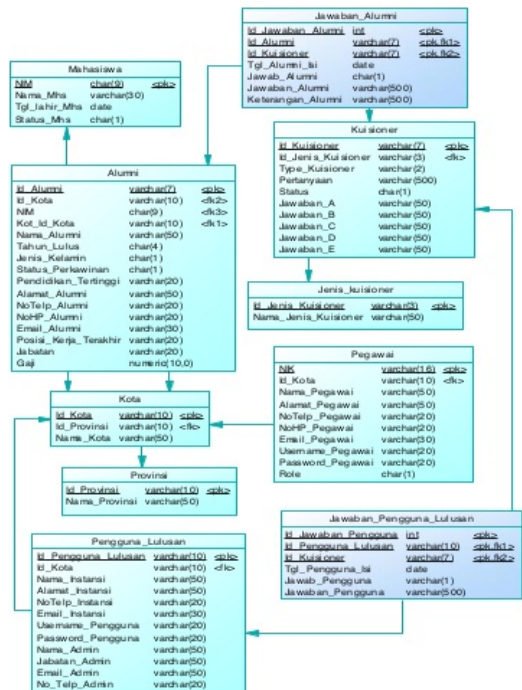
Jawaban_Alumni

| | | |
|---|---|---|
| Id_Jawaban_Alumni | int | <pk> |
| Id_Alumni | varchar(7) | <pk,fk1> |
| Id_Kuisioner | varchar(7) | <pk,fk2> |
| Tgl_Alumni_Isi | date | |
| Jawab_Alumni | char(1) | |
| Jawaban_Alumni | varchar(500) | |
| Keterangan_Alumni | varchar(500) | |

Mahasiswa

| | | |
|---|---|---|
| NIM | char(9) | <pk> |
| Nama_Mhs | varchar(30) | |
| Tgl_lahir_Mhs | date | |
| Status_Mhs | char(1) | |

Kuisioner

| | | |
|---|---|---|
| Id_Kuisioner | varchar(7) | <pk> |
| Id_Jenis_Kuisioner | varchar(3) | <fk> |
| Type_Kuisioner | varchar(2) | |
| Pertanyaan | varchar(500) | |
| Status | char(1) | |
| Jawaban_A | varchar(50) | |
| Jawaban_B | varchar(50) | |
| Jawaban_C | varchar(50) | |
| Jawaban_D | varchar(50) | |
| Jawaban_E | varchar(50) | |

Alumni

| | | |
|---|---|---|
| Id_Alumni | varchar(7) | <pk> |
| Id_Kota | varchar(10) | <fk2> |
| NIM | char(9) | <fk3> |
| Kot_Id_Kota | varchar(10) | <fk1> |
| Nama_Alumni | varchar(50) | |
| Tahun_Lulus | char(4) | |
| Jenis_Kelamin | char(1) | |
| Status_Perkawinan | char(1) | |
| Pendidikan_Tertinggi | varchar(20) | |
| Alamat_Alumni | varchar(50) | |
| NoTelp_Alumni | varchar(20) | |
| NoHP_Alumni | varchar(20) | |
| Email_Alumni | varchar(30) | |
| Posisi_Kerja_Terakhir | varchar(20) | |
| Jabatan | varchar(20) | |
| Gaji | numeric(10,0) | |

Jenis_kuisioner

| | | |
|---|---|---|
| Id_Jenis_Kuisioner | varchar(3) | <pk> |
| Nama_Jenis_Kuisioner | varchar(50) | |

Pegawai

| | | |
|---|---|---|
| NIK | varchar(16) | <pk> |
| Id_Kota | varchar(10) | <fk> |
| Nama_Pegawai | varchar(50) | |
| Alamat_Pegawai | varchar(50) | |
| NoTelp_Pegawai | varchar(20) | |
| NoHP_Pegawai | varchar(20) | |
| Email_Pegawai | varchar(30) | |
| Username_Pegawai | varchar(20) | |
| Password_Pegawai | varchar(20) | |
| Role | char(1) | |

Kota

| | | |
|---|---|---|
| Id_Kota | varchar(10) | <pk> |
| Id_Provinsi | varchar(10) | <fk> |
| Nama_Kota | varchar(50) | |

Provinsi

| | | |
|---|---|---|
| Id_Provinsi | varchar(10) | <pk> |
| Nama_Provinsi | varchar(50) | |

Jawaban_Pengguna_Lulusan

| | | |
|---|---|---|
| Id_Jawaban_Pengguna | int | <pk> |
| Id_Pengguna_Lulusan | varchar(10) | <pk,fk1> |
| Id_Kuisioner | varchar(7) | <pk,fk2> |
| Tgl_Pengguna_Isi | date | |
| Jawab_Pengguna | varchar(1) | |
| Jawaban_Pengguna | varchar(500) | |

Pengguna_Lulusan

| | | |
|---|---|---|
| Id_Pengguna_Lulusan | varchar(10) | <pk> |
| Id_Kota | varchar(10) | <fk> |
| Nama_Instansi | varchar(50) | |
| Alamat_Instansi | varchar(50) | |
| NoTelp_Instansi | varchar(20) | |
| Email_Instansi | varchar(30) | |
| Username_Pengguna | varchar(20) | |
| Password_Pengguna | varchar(20) | |
| Nama_Admin | varchar(50) | |
| Jabatan_Admin | varchar(50) | |
| Email_Admin | varchar(50) | |
| No_Telp_Admin | varchar(20) | |